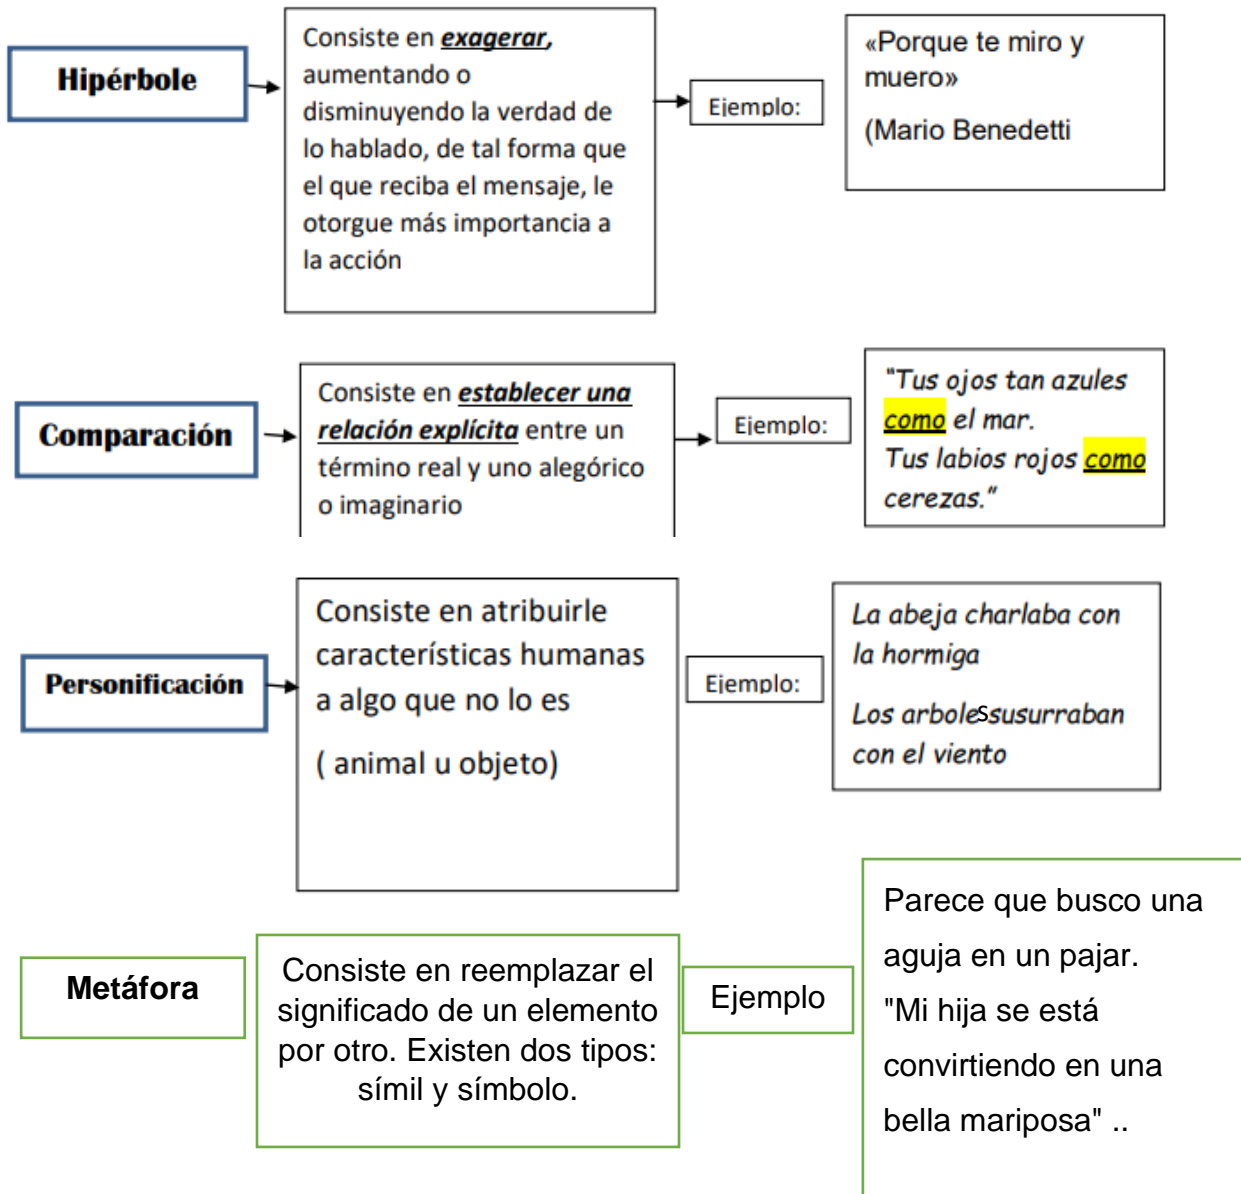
Hipérbole

Consiste en ***exagerar,*** aumentando o disminuyendo la verdad de lo hablado, de tal forma que el que reciba el mensaje, le otorgue más importancia a la acción

Ejemplo:

«Porque te miro y muero»

(Mario Benedetti

Comparación

Consiste en ***establecer una relación explícita*** entre un término real y uno alegórico o imaginario

Ejemplo:

*"Tus ojos tan azules como el mar.*
*Tus labios rojos como cerezas."*

Personificación

Consiste en atribuirle características humanas a algo que no lo es

( animal u objeto)

Ejemplo:

*La abeja charlaba con la hormiga*

*Los arbolessusurraban con el viento*

Metáfora

Consiste en reemplazar el significado de un elemento por otro. Existen dos tipos: símil y símbolo.

Ejemplo

Parece que busco una aguja en un pajar.
"Mi hija se está convirtiendo en una bella mariposa" ..